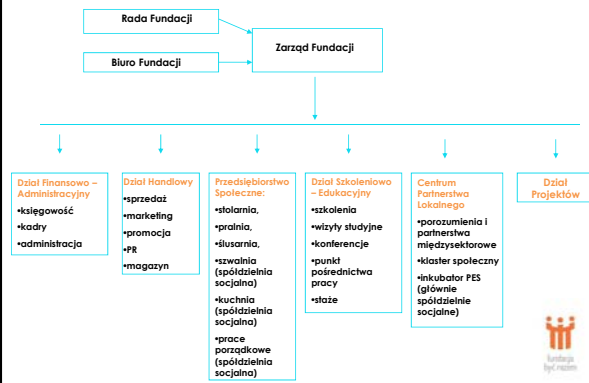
Rada Fundacji

Biuro Fundacji

Zarząd Fundacji

Dział Finansowo – Administracyjny
•księgowość
•kadry
•administracja

Dział Handlowy
•sprzedaż
•marketing
•promocja
•PR
•magazyn

Przedsiębiorstwo Społeczne:
•stolarnia,
•pralnia,
•ślusarnia,
•szwalnia (spółdzielnia socjalna)
•kuchnia (spółdzielnia socjalna)
•prace porządkowe (spółdzielnia socjalna)

Dział Szkoleniowo – Edukacyjny
•szkolenia
•wizyty studyjne
•konferencje
•punkt pośrednictwa pracy
•staże

Centrum Partnerstwa Lokalnego
•porozumienia i partnerstwa międzysektorowe
•klaster społeczny
•inkubator PES (głównie spółdzielnie socjalne)

Dział Projektów

fundacja być razem